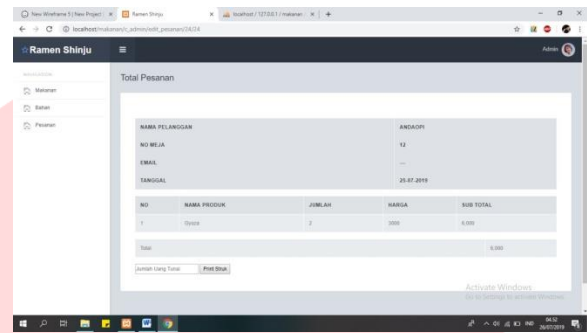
New Wireframe 1 | New Project | Ramen Shinju | localhost / 127.0.0.1 / makanan

localhost/makanan/c_admin/edit_pesanan/24/24

Ramen Shinju

Admin

NAVIGATION

Makanan

Bahan

Pesanan

Total Pesanan

| NAMA PELANGGAN | ANDAOPI |
|---|---|
| NO MEJA | 12 |
| EMAIL | --- |
| TANGGAL | 25-07-2019 |

| NO | NAMA PRODUK | JUMLAH | HARGA | SUB TOTAL |
|---|---|---|---|---|
| 1 | Gyoza | 2 | 3000 | 6.000 |

| Total | 6.000 |
|---|---|

Jumlah Uang Tunai

Print Struk

Activate Windows

Go to Settings to activate Windows.

04:52

26/07/2019